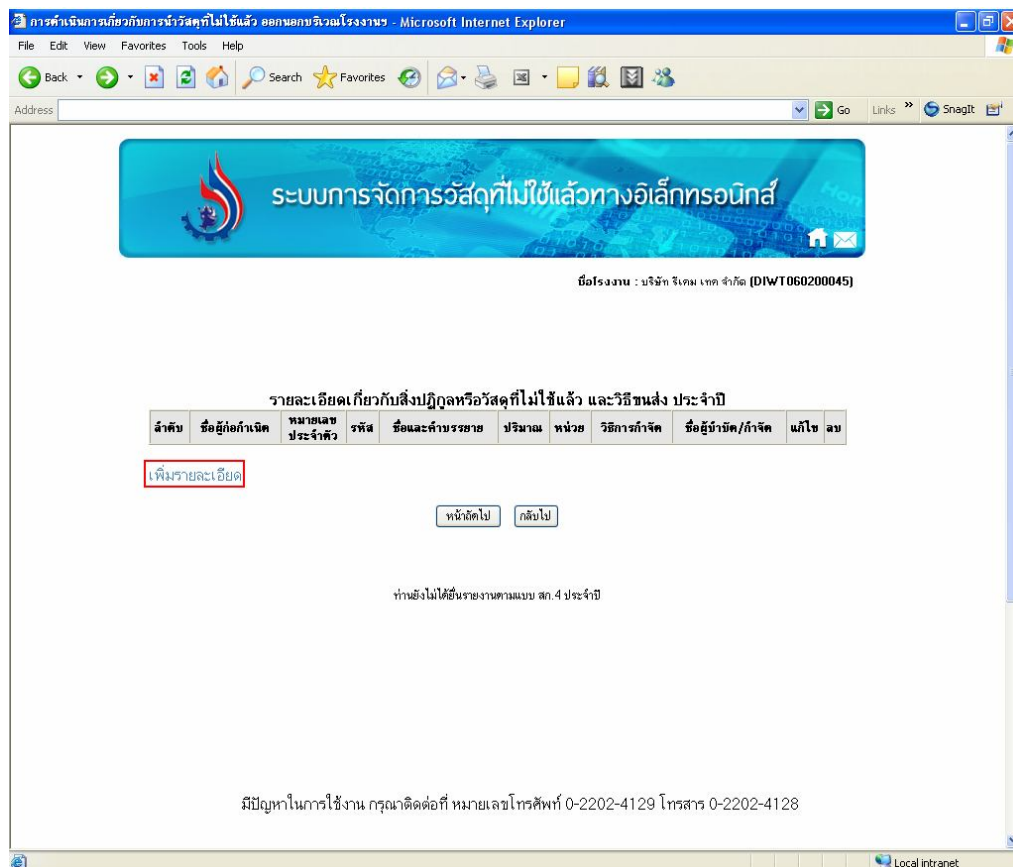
การดำเนินการเกี่ยวกับการนำวัสดุที่ไม่ใช้แล้ว ออกนอกบริเวณโรงงาน - Microsoft Internet Explorer

File Edit View Favorites Tools Help

Back Search Favorites

Address Go Links SnagIt

ระบบการจัดการวัสดุที่ไม่ใช้แล้วทางอิเล็กทรอนิกส์

ชื่อโรงงาน : บริษัท ริเทม เทค จำกัด (DIWT060200045)

รายละเอียดเกี่ยวกับสิ่งปฏิกูลหรือวัสดุที่ไม่ใช้แล้ว และวิธีขนส่ง ประจำปี

| ลำดับ | ชื่อผู้ก่อกำเนิด | หมายเลขประจำตัว | รหัส | ชื่อและคำบรรยาย | ปริมาณ | หน่วย | วิธีการกำจัด | ชื่อผู้บำบัด/กำจัด | แก้ไข | ลบ |
|---|---|---|---|---|---|---|---|---|---|---|

เพิ่มรายละเอียด

หน้าถัดไป กลับไป

ท่านยังไม่ได้ยื่นรายงานตามแบบ สก.4 ประจำปี

มีปัญหาในการใช้งาน กรุณาติดต่อที่ หมายเลขโทรศัพท์ 0-2202-4129 โทรสาร 0-2202-4128

Local intranet